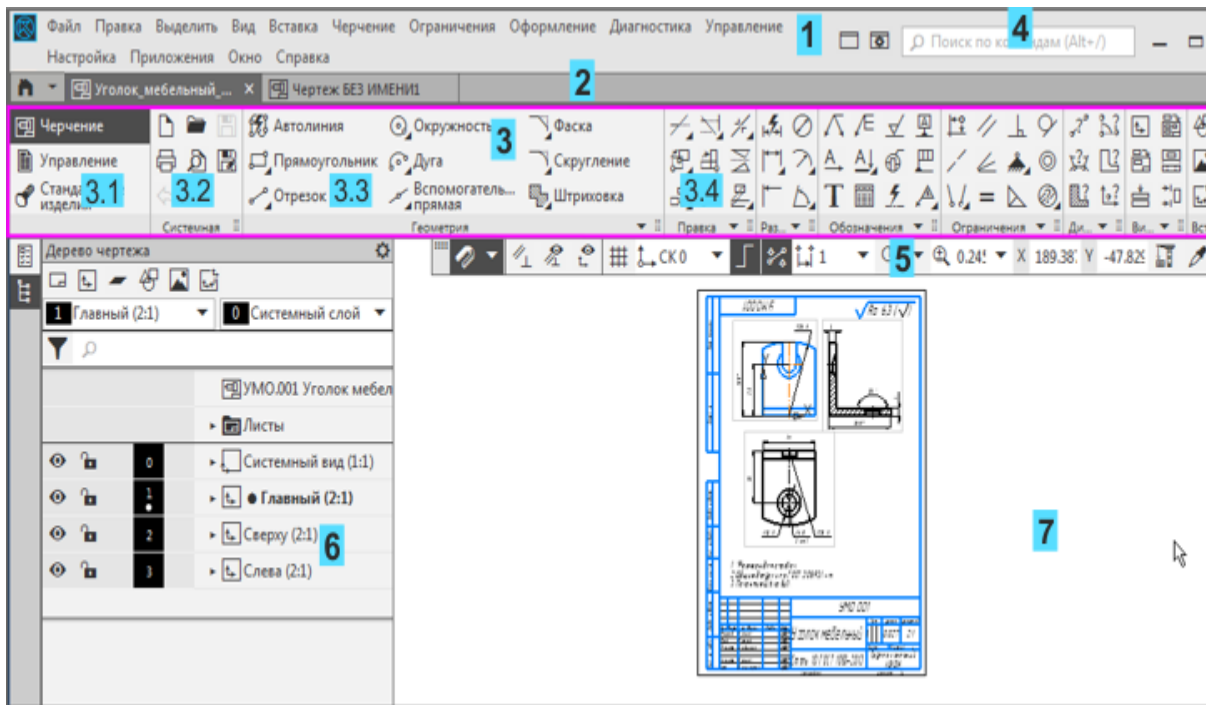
Файл Правка Выделить Вид Вставка Черчение Ограничения Оформление Диагностика Управление 1 4 Поиск по командам (Alt+/)
Настройка Приложения Окно Справка

Уголок_мебельный_... × Чертеж БЕЗ ИМЕНИ1 2

Черчение
Управление
Стандартные изделия 3.1
3.2
Системная
Автолиния
Прямоугольник
Отрезок 3.3
Окружность
Дуга
Вспомогательная прямая
3
Фаска
Скругление
Штриховка
Геометрия
3.4
Правка
Раз...
Обозначения
Ограничения
Ди...
Ви...
Вст

Дерево чертежа
1 Главный (2:1)
0 Системный слой
СК 0
1
5
0.245
X 189.387
Y -47.829

УМО.001 Уголок мебел
Листы
0 Системный вид (1:1)
1 ● Главный (2:1)
2 Сверху (2:1) 6
3 Слева (2:1)

7

Ra 6.3
УМО.001
Уголок мебельный